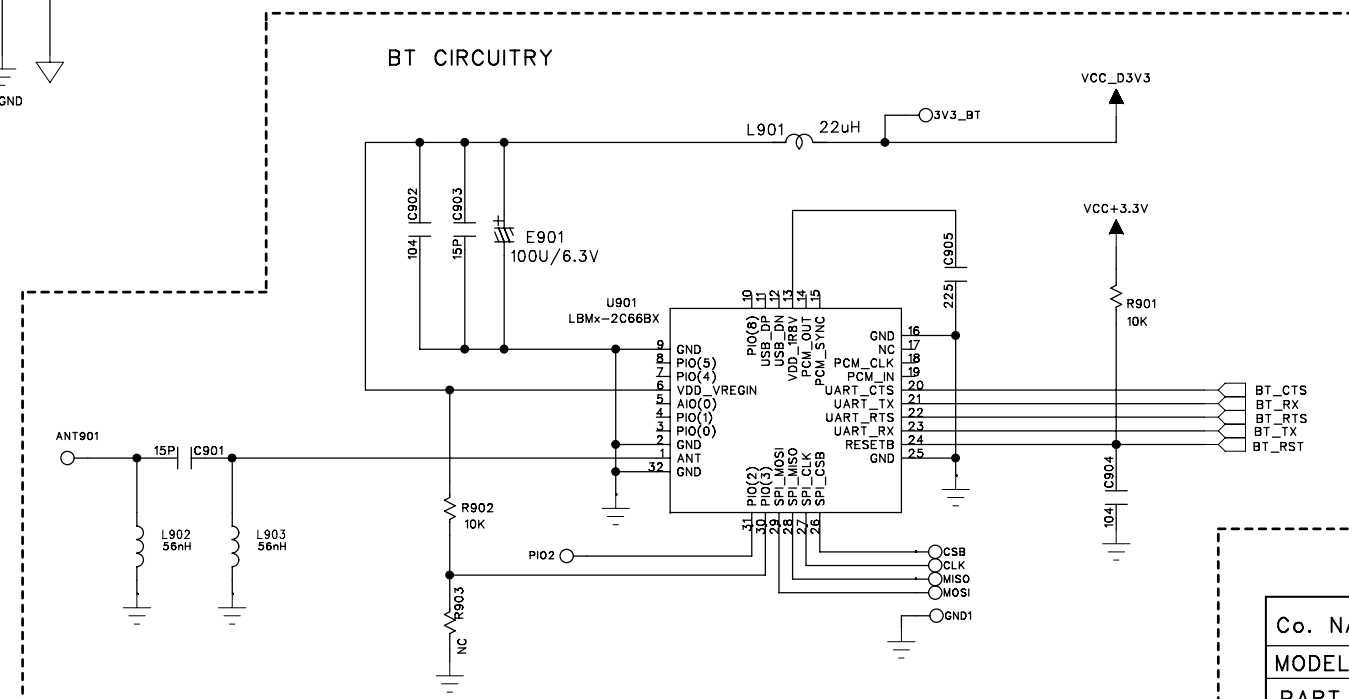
GND

BT CIRCUITRY

VCC_D3V3

L901 22uH

3V3_BT

C902 104

C903 15P

E901 100U/6.3V

VCC+3.3V

C905 225

R901 10K

U901 LBMx-2C66BX

10 11 12 13 14 15

PIO(8) USB_DP USB_DN VDD_1R8V PCM_OUT PCM_SYNC

9 GND
8 PIO(5)
7 PIO(4)
6 VDD_VREGIN
5 AIO(0)
4 PIO(1)
3 PIO(0)
2 GND
1 ANT
32 GND

GND 16
NC 17
PCM_CLK 18
PCM_IN 19
UART_CTS 20
UART_TX 21
UART_RTS 22
UART_RX 23
RESETB 24
GND 25

BT_CTS
BT_RX
BT_RTS
BT_TX
BT_RST

ANT901

15P C901

L902 56nH

L903 56nH

R902 10K

PIO2

R903 NC

PIO(2) PIO(3) SPI_MOSI SPI_MISO SPI_CLK SPI_CSB

31 30 29 28 27 26

CSB
CLK
MISO
MOSI
GND1

C904 104

Co. N
MODEL
PART